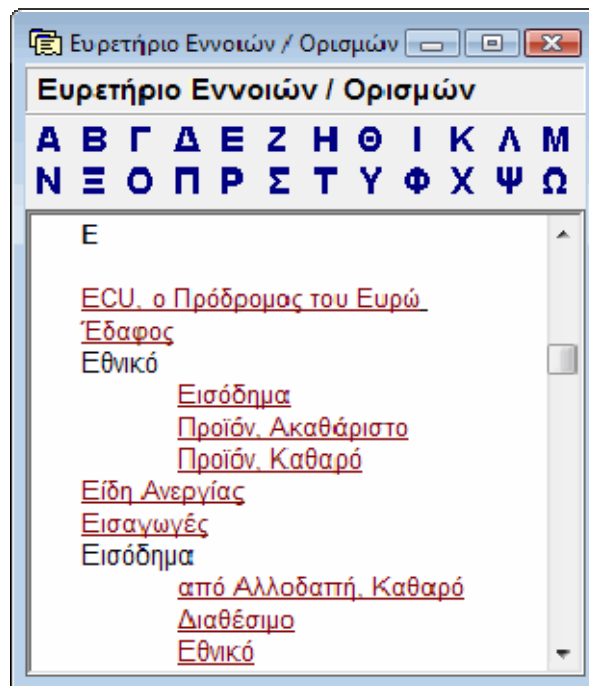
Ευρετήριο Εννοιών / Ορισμών

Ευρετήριο Εννοιών / Ορισμών

Α Β Γ Δ Ε Ζ Η Θ Ι Κ Λ Μ
Ν Ξ Ο Π Ρ Σ Τ Υ Φ Χ Ψ Ω

Ε

ECU, ο Πρόδρομος του Ευρώ
Έδαφος
Εθνικό
Εισόδημα
Προϊόν, Ακαθάριστο
Προϊόν, Καθαρό
Είδη Ανεργίας
Εισαγωγές
Εισόδημα
από Αλλοδαπή, Καθαρό
Διαθέσιμο
Εθνικό